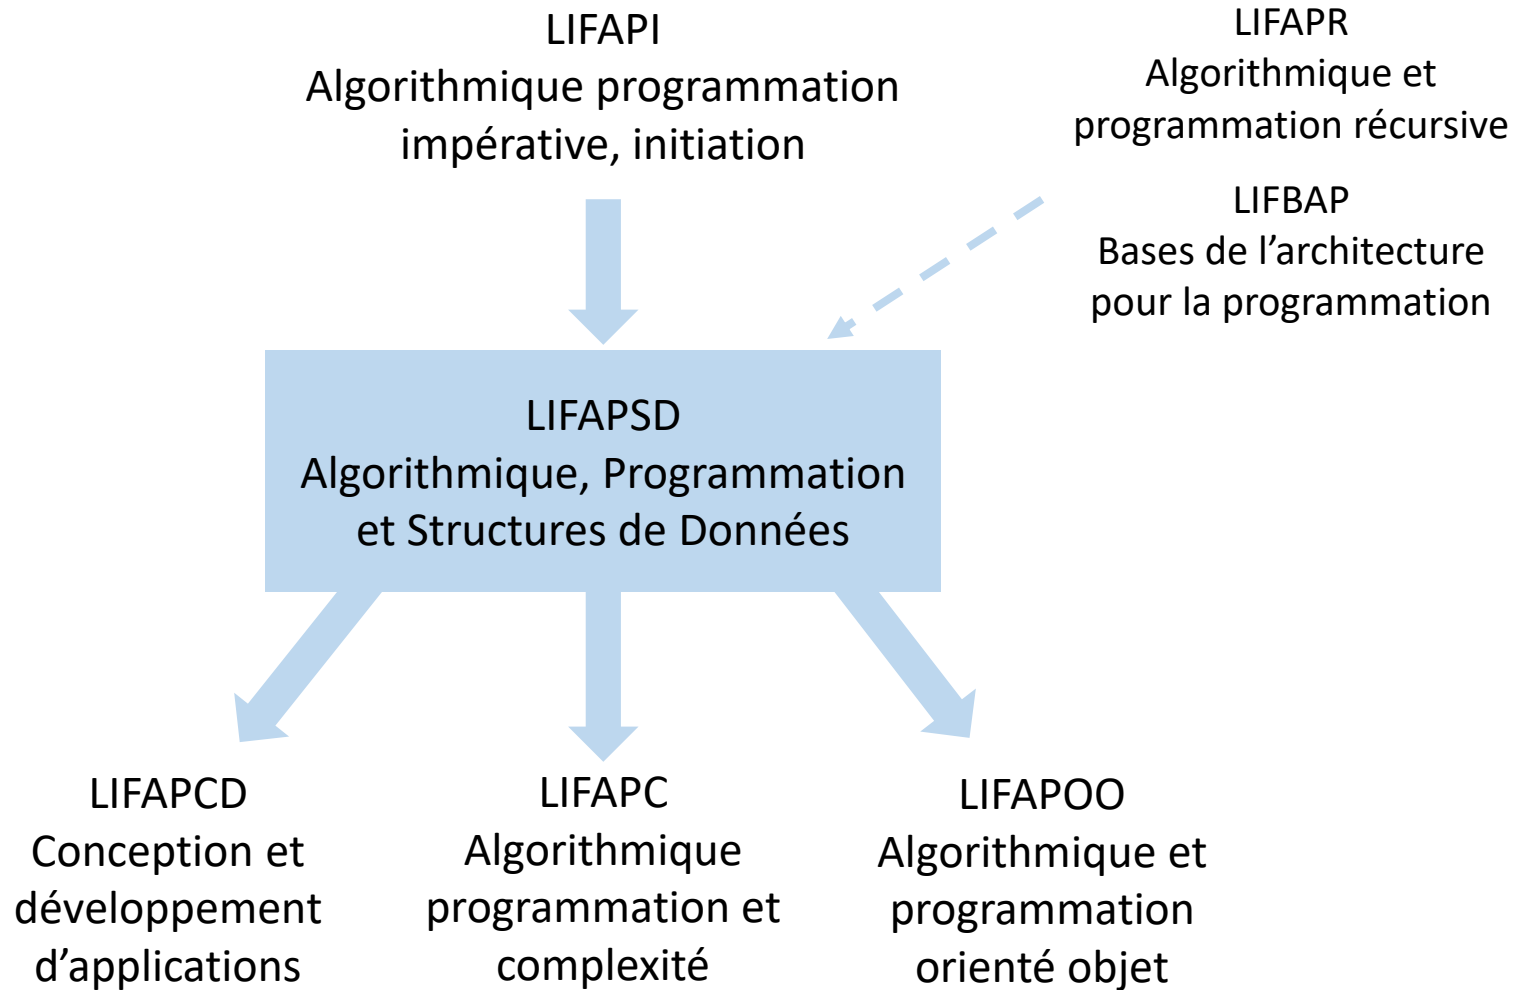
LIFAPI
Algorithmique programmation impérative, initiation

LIFAPR
Algorithmique et programmation récursive

LIFBAP
Bases de l’architecture pour la programmation

LIFAPSD
Algorithmique, Programmation et Structures de Données

LIFAPCD
Conception et développement d’applications

LIFAPC
Algorithmique programmation et complexité

LIFAPOO
Algorithmique et programmation orienté objet